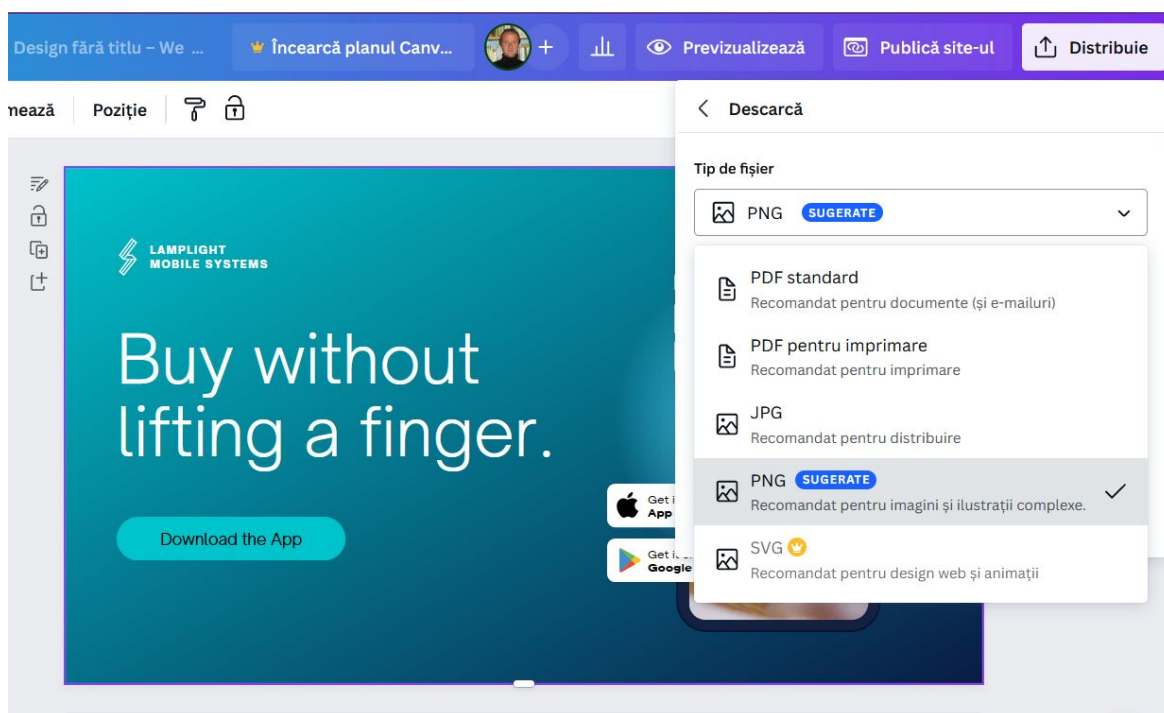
Design fără titlu – We ...
Încearcă planul Canv...
+
Previzualizează
Publică site-ul
Distribuie

nează
Poziție

Descarcă

Tip de fișier

PNG SUGERATE

PDF standard
Recomandat pentru documente (și e-mailuri)

PDF pentru imprimare
Recomandat pentru imprimare

JPG
Recomandat pentru distribuire

PNG SUGERATE
Recomandat pentru imagini și ilustrații complexe.

SVG
Recomandat pentru design web și animații

LAMPLIGHT
MOBILE SYSTEMS

Buy without lifting a finger.

Download the App

Get i
App

Get i
Google